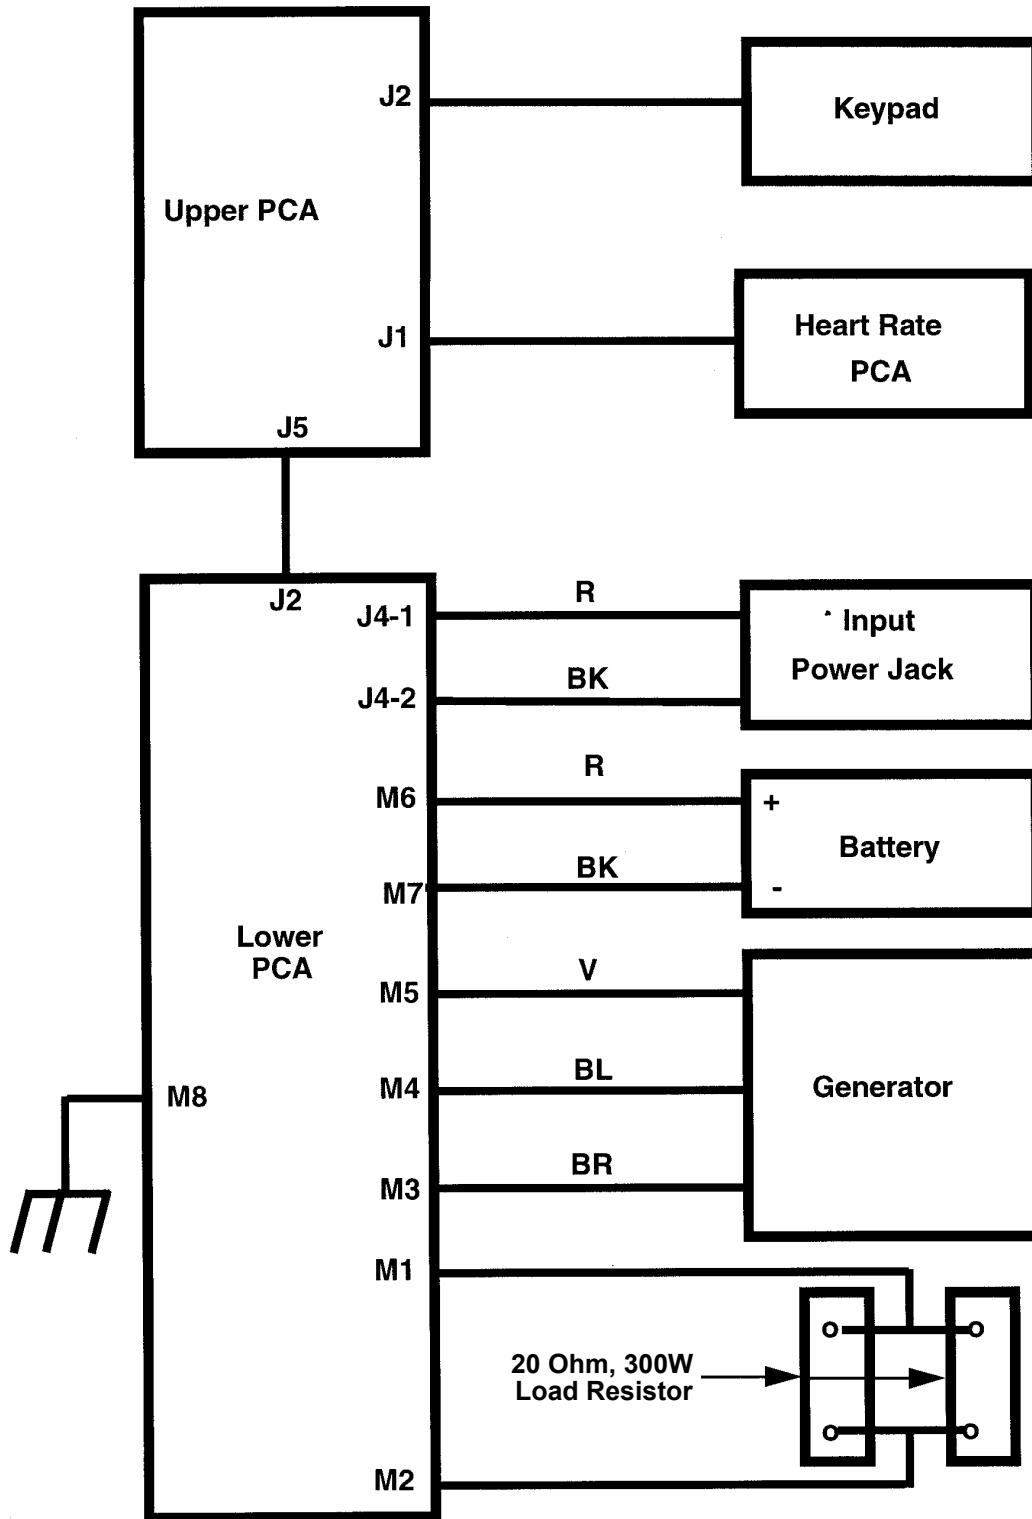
Upper PCA

J2

J1

J5

Keypad

Heart Rate PCA

J2

Lower PCA

J4-1

J4-2

M6

M7

M5

M4

M3

M1

M2

M8

R

BK

R

BK

V

BL

BR

Input Power Jack

+

Battery

-

Generator

20 Ohm, 300W Load Resistor